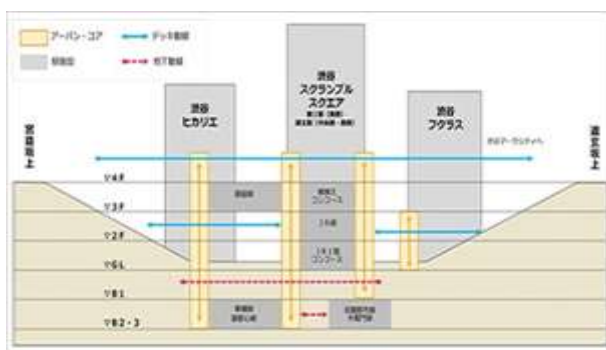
アーバン・コア
デッキ動線
駅施設
地下動線

渋谷ヒカリエ

渋谷スクランブルスクエア
第Ⅰ期(東棟)
第Ⅱ期(中央棟・西棟)

渋谷フクラス

宮益坂上

道玄坂上

渋谷アーバンコア
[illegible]

▽4F
▽3F
▽2F
▽GL
▽B1
▽B2・3

銀座線
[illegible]コンコース
JR線
JR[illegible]コンコース
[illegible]
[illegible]